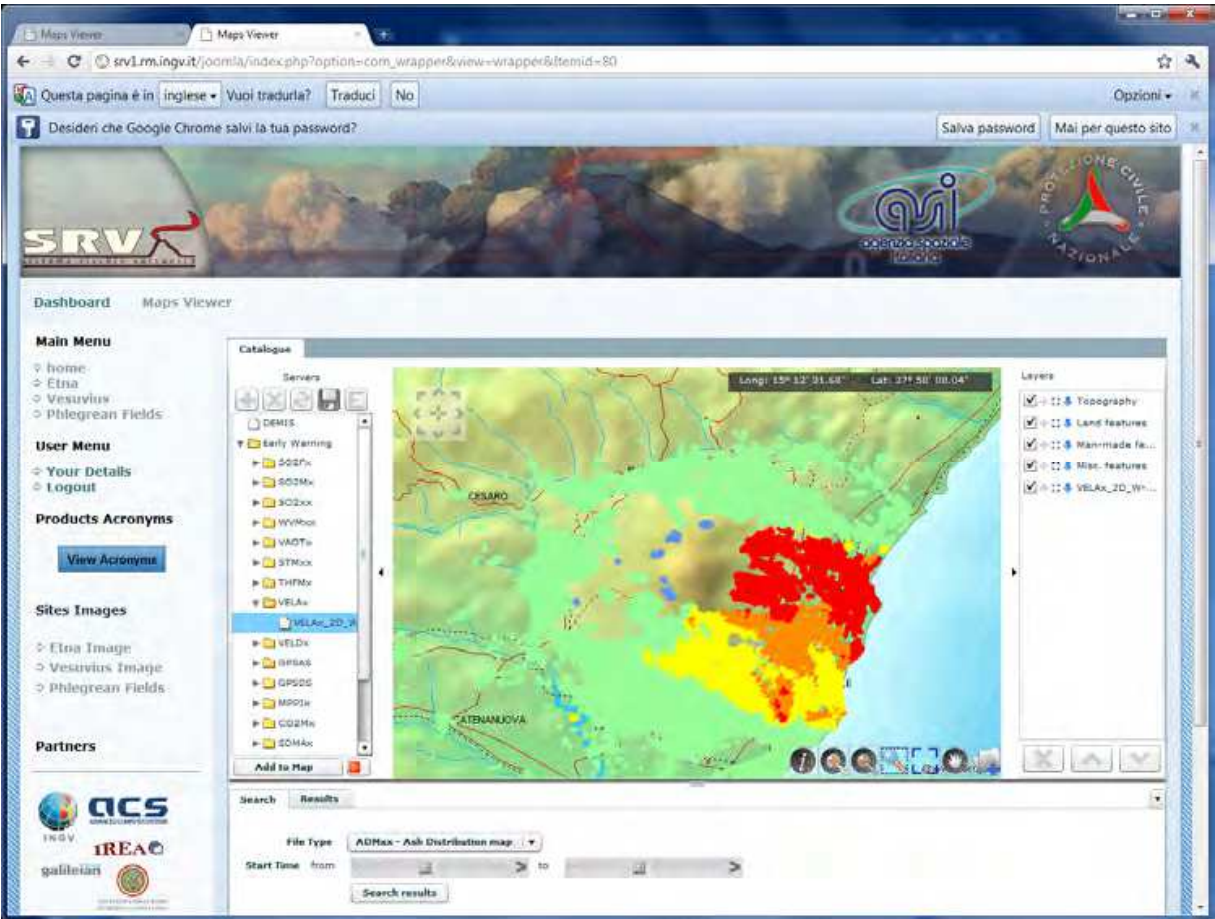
Maps Viewer
Maps Viewer
srv1.rm.ingv.it/joomla/index.php?option=com_wrapper&view=wrapper&Itemid=80
Questa pagina è in inglese Vuoi tradurla? Traduci No
Opzioni
Desideri che Google Chrome salvi la tua password?
Salva password Mai per questo sito

SRV
asi agenzia spaziale italiana
PROTEZIONE CIVILE NAZIONALE

Dashboard Maps Viewer

Main Menu
home
Etna
Vesuvius
Phlegrean Fields

User Menu
Your Details
Logout

Products Acronyms
View Acronyms

Sites Images
Etna Image
Vesuvius Image
Phlegrean Fields

Partners
INGV
acs
IREA
galileian

Catalogue
Servers
DEMIS
Early Warning
SO2Fx
SO2Mx
SO2xx
WVMxx
VAOTx
STMxx
THFMx
VELAx
VELAx_2D_W
VELDx
GPSAS
GPSDS
MPPIx
CO2Mx
SDMAx
Add to Map

Long: 15° 12' 31.68" Lat: 37° 58' 08.04"
CESARO
ATENANUOVA

Layers
Topography
Land features
Man-made fe...
Misc. features
VELAx_2D_W-...

Search Results
File Type ADMax - Ash Distribution map
Start Time from to
Search results